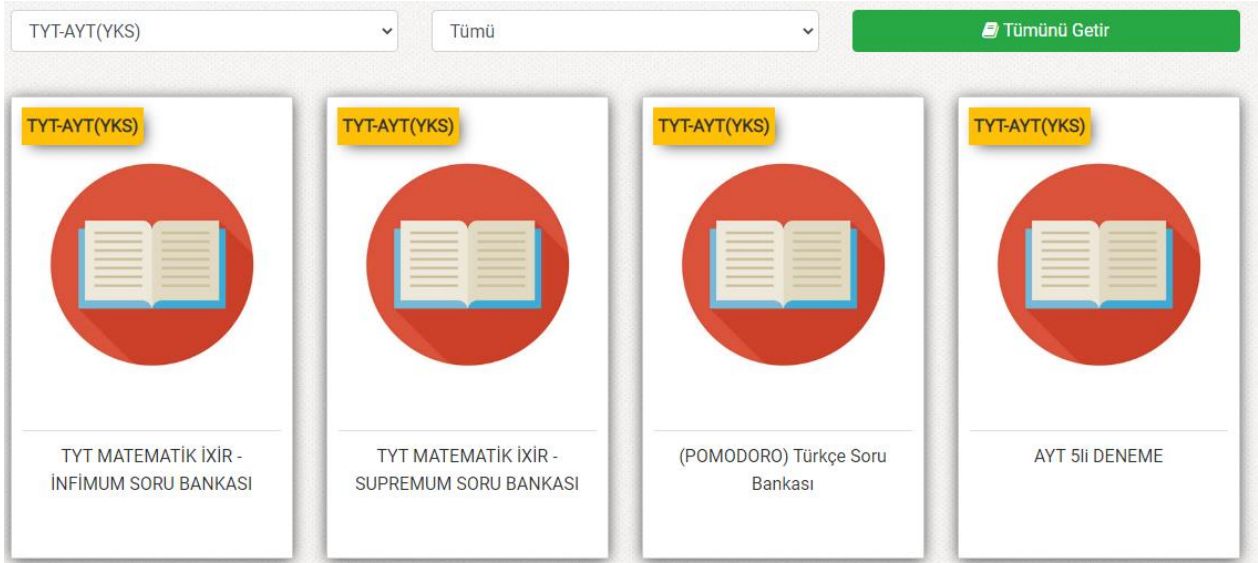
TYT-AYT(YKS)

Tümü

Tümünü Getir

TYT-AYT(YKS)

TYT MATEMATİK İXİR - İNFİMUM SORU BANKASI

TYT-AYT(YKS)

TYT MATEMATİK İXİR - SUPREMUM SORU BANKASI

TYT-AYT(YKS)

(POMODORO) Türkçe Soru Bankası

TYT-AYT(YKS)

AYT 5li DENEME